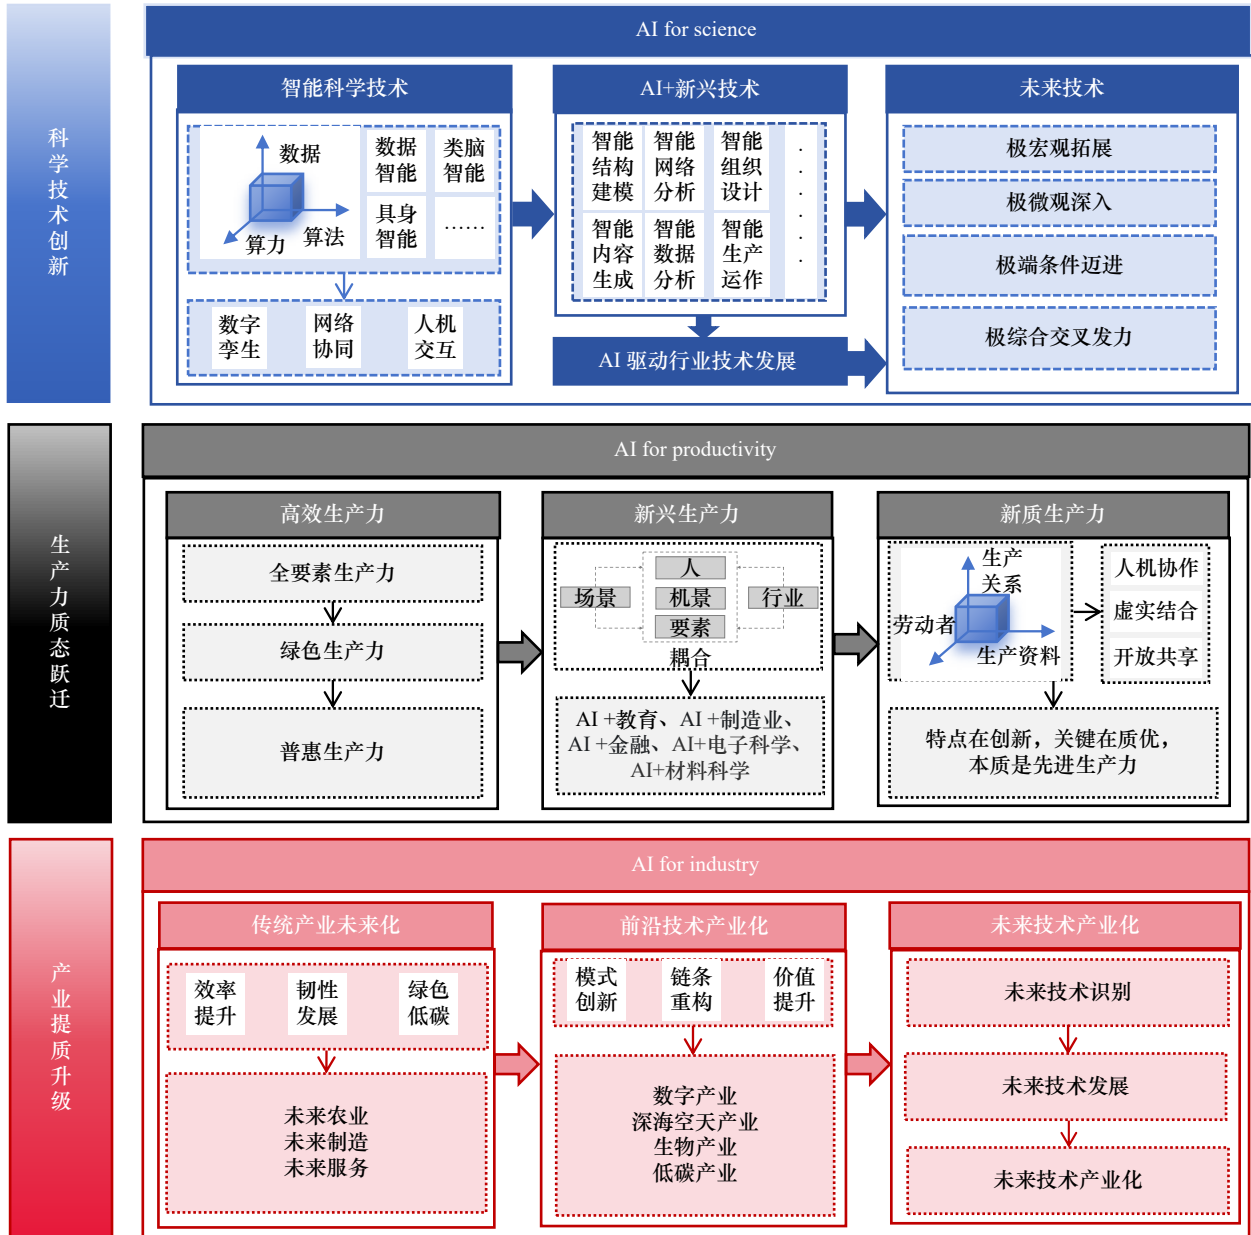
科学技术创新

AI for science

智能科学技术

数据

算力

算法

数据智能

类脑智能

具身智能

……

数字孪生

网络协同

人机交互

AI+新兴技术

智能结构建模

智能网络分析

智能组织设计

智能内容生成

智能数据分析

智能生产运作

·
·
·
·
·

AI 驱动行业技术发展

未来技术

极宏观拓展

极微观深入

极端条件迈进

极综合交叉发力

生产力质态跃迁

AI for productivity

高效生产力

全要素生产力

绿色生产力

普惠生产力

新兴生产力

人

场景

机景

行业

要素

耦合

AI +教育、AI +制造业、AI +金融、AI+电子科学、AI+材料科学

新质生产力

生产关系

劳动者

生产资料

人机协作

虚实结合

开放共享

特点在创新，关键在质优，本质是先进生产力

产业提质升级

AI for industry

传统产业未来化

效率提升

韧性发展

绿色低碳

未来农业
未来制造
未来服务

前沿技术产业化

模式创新

链条重构

价值提升

数字产业
深海空天产业
生物产业
低碳产业

未来技术产业化

未来技术识别

未来技术发展

未来技术产业化